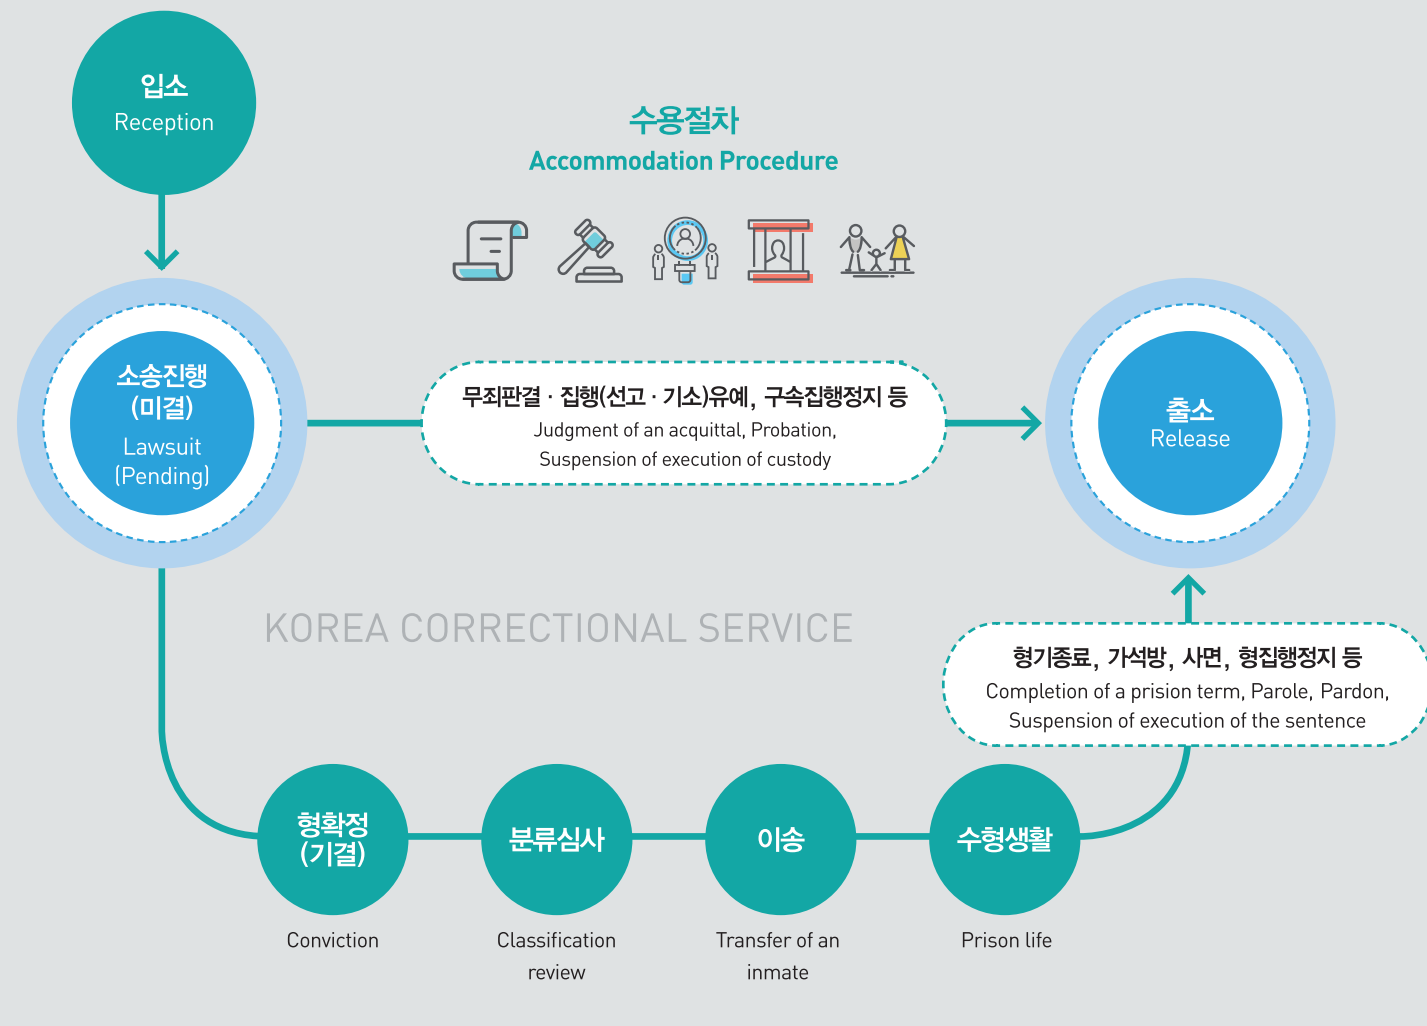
입소
Reception

수용절차
Accommodation Procedure

소송진행
(미결)
Lawsuit
(Pending)

무죄판결 · 집행(선고 · 기소)유예, 구속집행정지 등
Judgment of an acquittal, Probation,
Suspension of execution of custody

출소
Release

KOREA CORRECTIONAL SERVICE

형기종료, 가석방, 사면, 형집행정지 등
Completion of a prision term, Parole, Pardon,
Suspension of execution of the sentence

형확정
(기결)
Conviction

분류심사
Classification review

이송
Transfer of an inmate

수형생활
Prison life